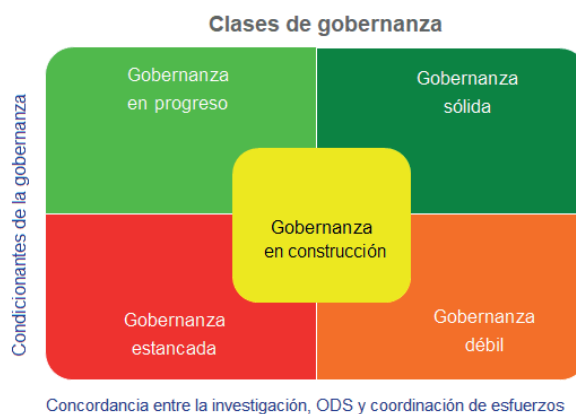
Clases de gobernanza

Condicionantes de la gobernanza

Gobernanza en progreso

Gobernanza sólida

Gobernanza en construcción

Gobernanza estancada

Gobernanza débil

Concordancia entre la investigación, ODS y coordinación de esfuerzos